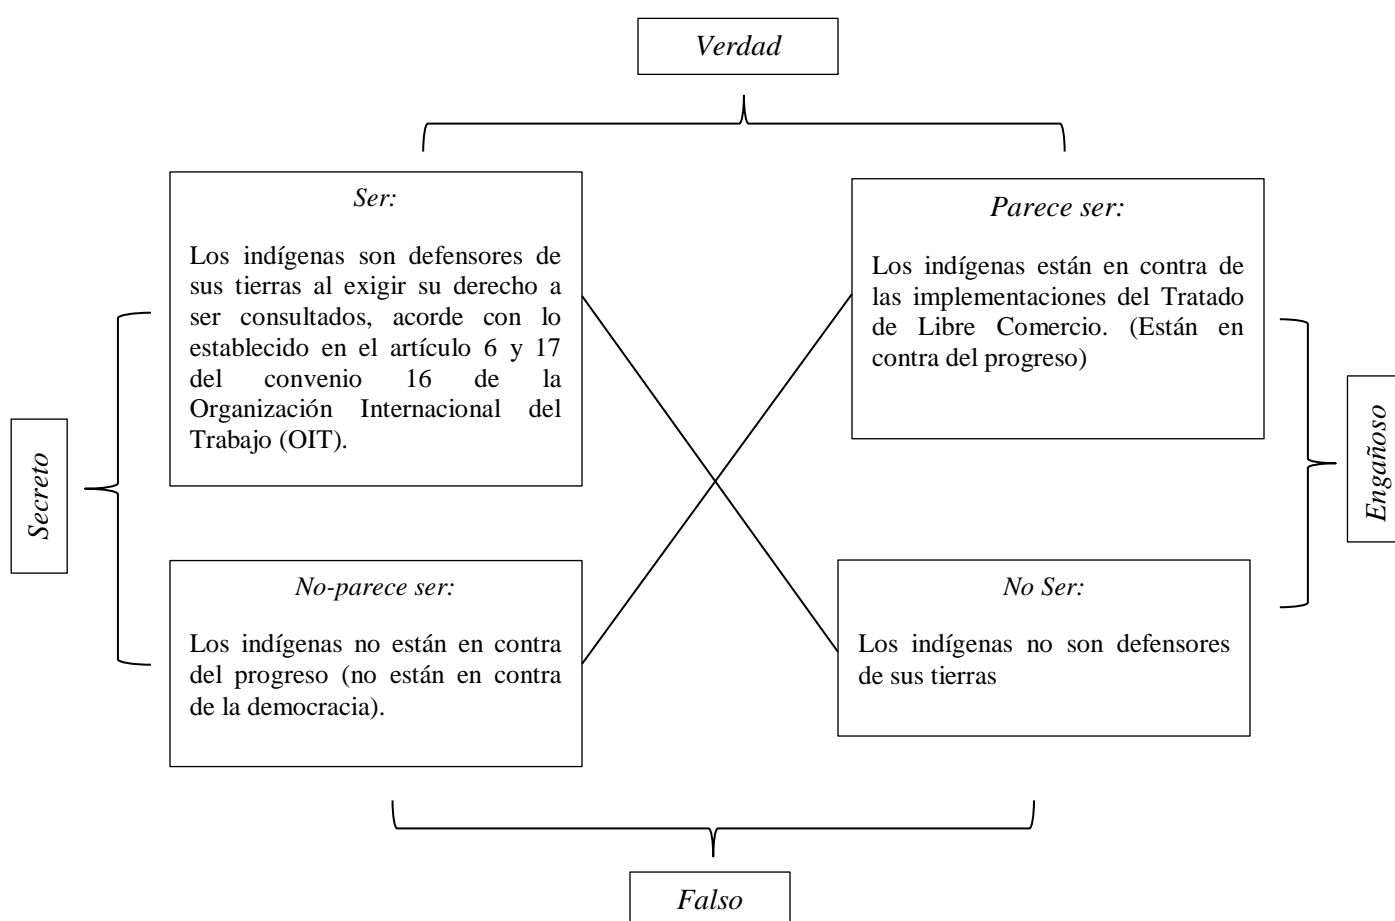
Verdad

Ser:

Los indígenas son defensores de sus tierras al exigir su derecho a ser consultados, acorde con lo establecido en el artículo 6 y 17 del convenio 16 de la Organización Internacional del Trabajo (OIT).

Parece ser:

Los indígenas están en contra de las implementaciones del Tratado de Libre Comercio. (Están en contra del progreso)

Secreto

Engañoso

No-parece ser:

Los indígenas no están en contra del progreso (no están en contra de la democracia).

No Ser:

Los indígenas no son defensores de sus tierras

Falso